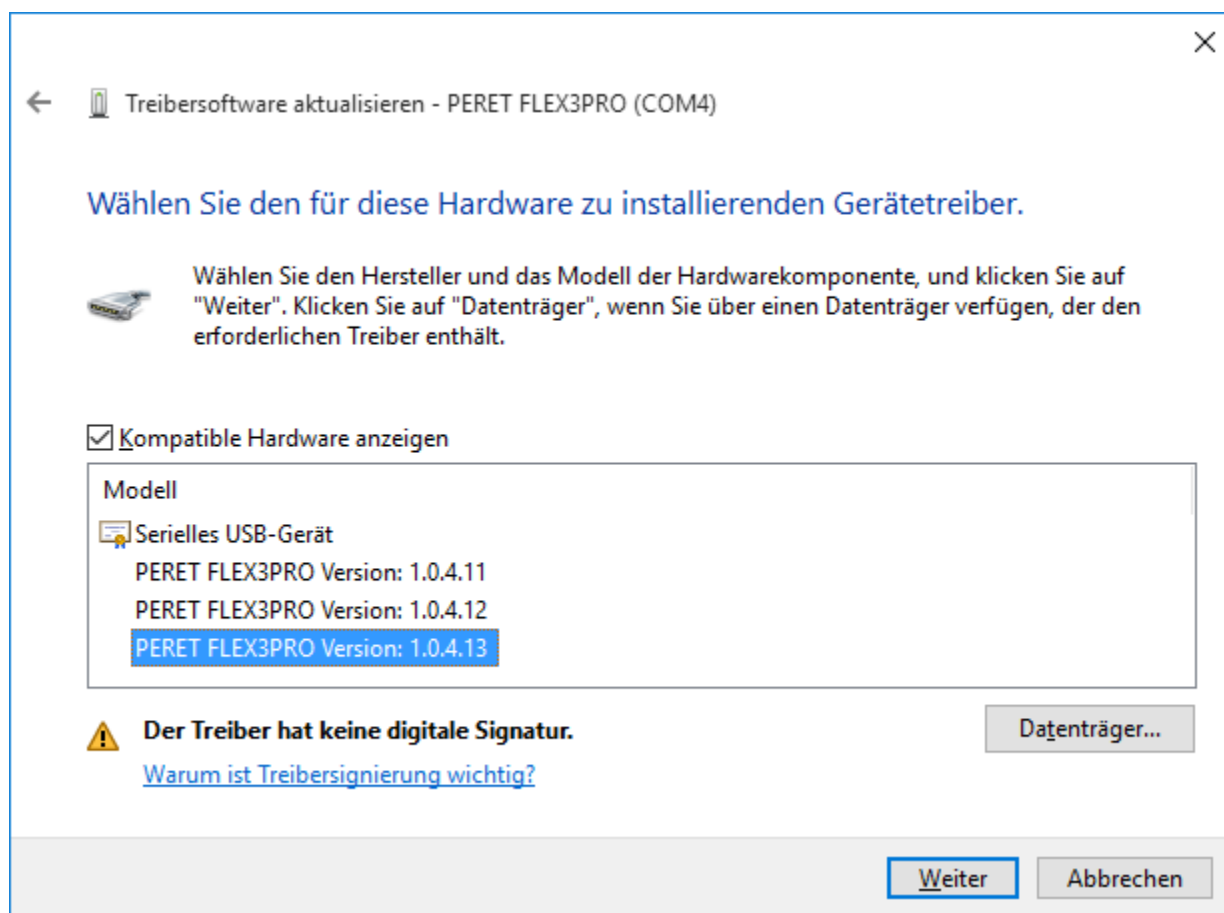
Treibersoftware aktualisieren - PERET FLEX3PRO (COM4)

Wählen Sie den für diese Hardware zu installierenden Gerätetreiber.

Wählen Sie den Hersteller und das Modell der Hardwarekomponente, und klicken Sie auf "Weiter". Klicken Sie auf "Datenträger", wenn Sie über einen Datenträger verfügen, der den erforderlichen Treiber enthält.

☑ Kompatible Hardware anzeigen

Modell
Serielles USB-Gerät
PERET FLEX3PRO Version: 1.0.4.11
PERET FLEX3PRO Version: 1.0.4.12
PERET FLEX3PRO Version: 1.0.4.13

Der Treiber hat keine digitale Signatur.
Warum ist Treibersignierung wichtig?

Datenträger...

Weiter
Abbrechen